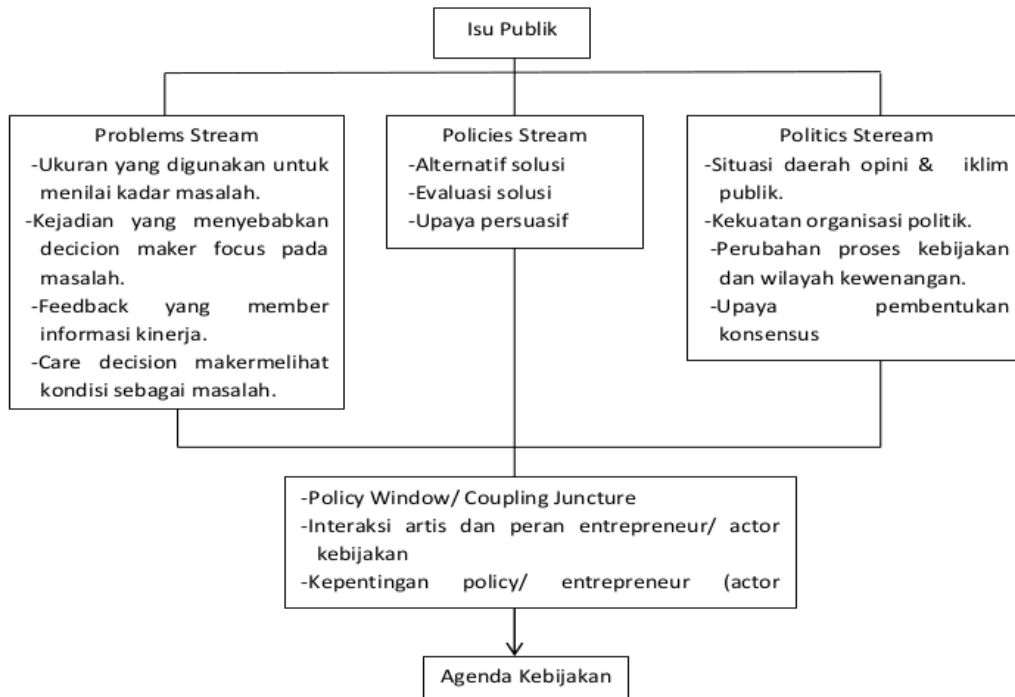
Isu Publik

Problems Stream
-Ukuran yang digunakan untuk menilai kadar masalah.
-Kejadian yang menyebabkan decicion maker focus pada masalah.
-Feedback yang member informasi kinerja.
-Care decision makermelihat kondisi sebagai masalah.

Policies Stream
-Alternatif solusi
-Evaluasi solusi
-Upaya persuasif

Politics Steream
-Situasi daerah opini & iklim publik.
-Kekuatan organisasi politik.
-Perubahan proses kebijakan dan wilayah kewenangan.
-Upaya pembentukan konsensus

-Policy Window/ Coupling Juncture
-Interaksi artis dan peran entrepreneur/ actor kebijakan
-Kepentingan policy/ entrepreneur (actor

Agenda Kebijakan